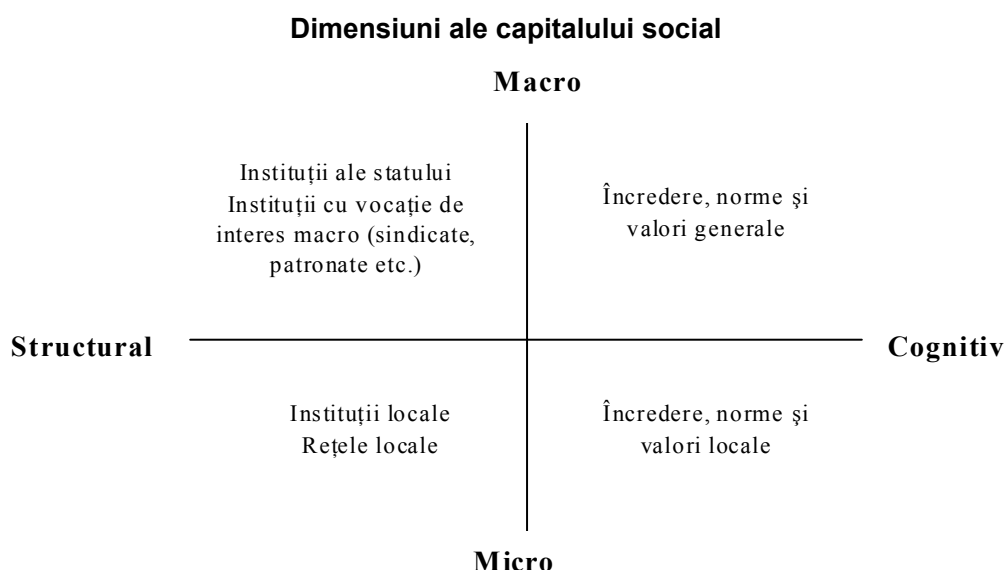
Dimensiuni ale capitalului social

Macro

Instituții ale statului
Instituții cu vocație de interes macro (sindicate, patronate etc.)

Încredere, norme şi valori generale

Structural

Cognitiv

Instituții locale
Rețele locale

Încredere, norme şi valori locale

Micro